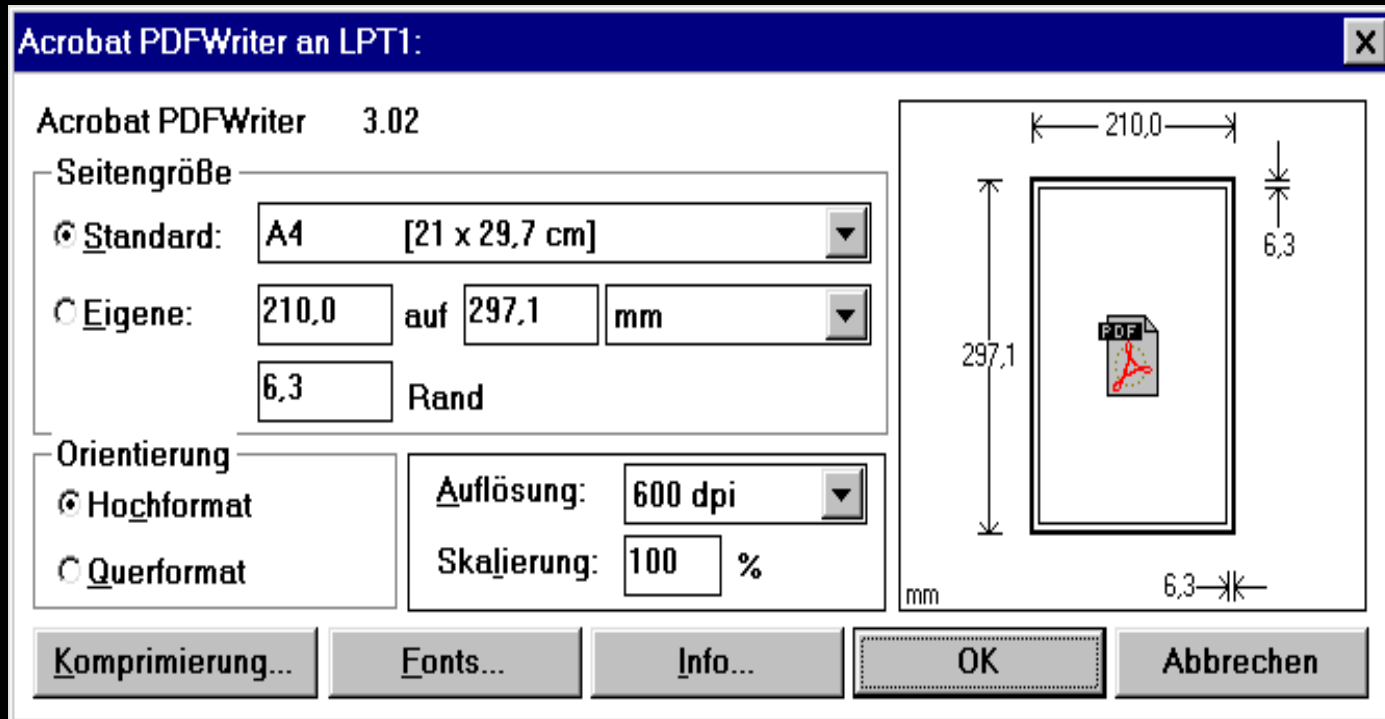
Acrobat PDFWriter an LPT1:

Acrobat PDFWriter 3.02

Seitengröße

Standard: A4 [21 x 29,7 cm]

Eigene: 210,0 auf 297,1 mm

6,3 Rand

Orientierung

Hochformat

Querformat

Auflösung: 600 dpi

Skalierung: 100 %

210,0

6,3

297,1

PDF

mm

6,3

Komprimierung...

Fonts...

Info...

OK

Abbrechen